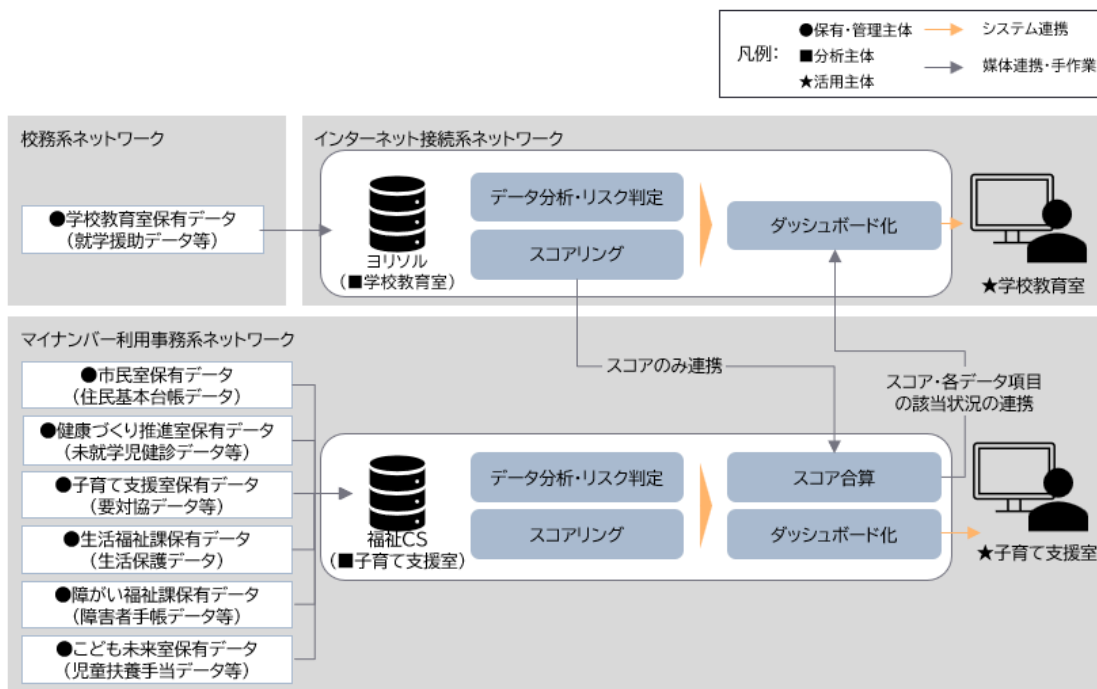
凡例：
●保有・管理主体
■分析主体
★活用主体
システム連携
媒体連携・手作業

校務系ネットワーク

●学校教育室保有データ
（就学援助データ等）

インターネット接続系ネットワーク

ヨリソル
（■学校教育室）

データ分析・リスク判定

スコアリング

ダッシュボード化

★学校教育室

マイナンバー利用事務系ネットワーク

●市民室保有データ
（住民基本台帳データ）

●健康づくり推進室保有データ
（未就学児健診データ等）

●子育て支援室保有データ
（要対協データ等）

●生活福祉課保有データ
（生活保護データ）

●障がい福祉課保有データ
（障害者手帳データ等）

●こども未来室保有データ
（児童扶養手当データ等）

スコアのみ連携

スコア・各データ項目の該当状況の連携

福祉CS
（■子育て支援室）

データ分析・リスク判定

スコアリング

スコア合算

ダッシュボード化

★子育て支援室